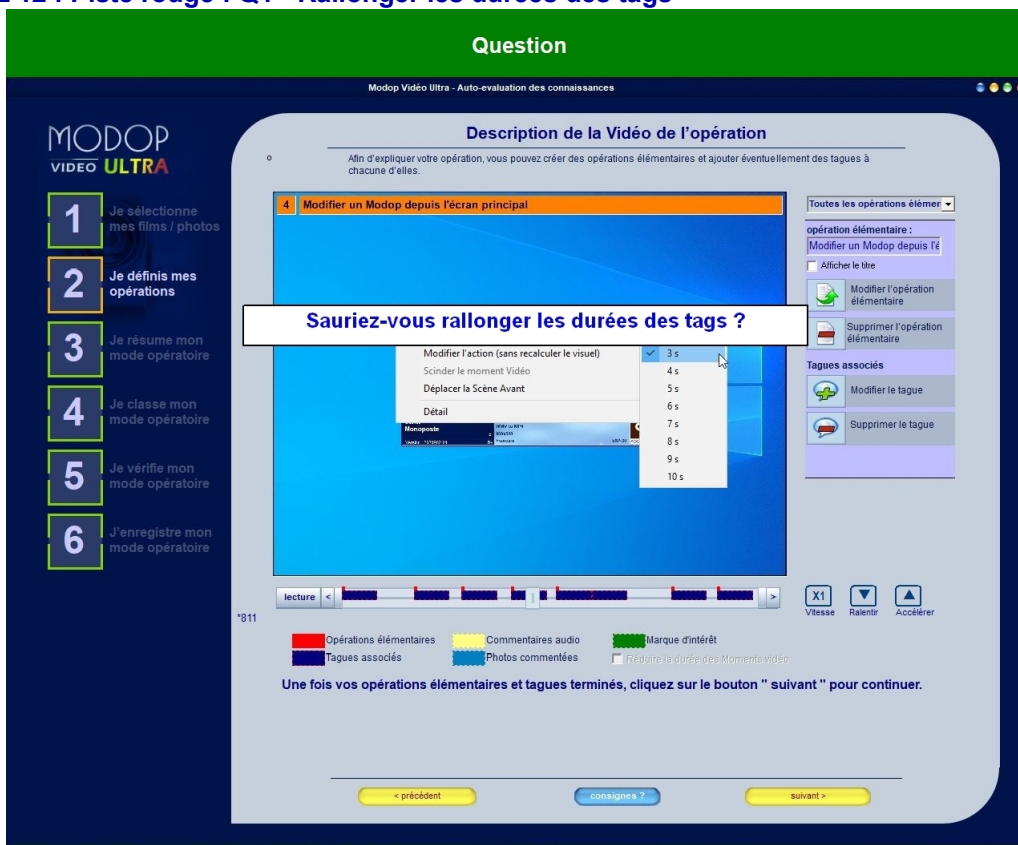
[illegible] Piste rouge : Q1 - Rallonger les durées des tags

Question

Modop Vidéo Ultra - Auto-evaluation des connaissances

MODOP
VIDEO ULTRA

1 Je sélectionne mes films / photos
2 Je définis mes opérations
3 Je résume mon mode opératoire
4 Je classe mon mode opératoire
5 Je vérifie mon mode opératoire
6 J'enregistre mon mode opératoire

Description de la Vidéo de l'opération

o Afin d'expliquer votre opération, vous pouvez créer des opérations élémentaires et ajouter éventuellement des tagues à chacune d'elles.

4 Modifier un Modop depuis l'écran principal

Sauriez-vous rallonger les durées des tags ?

Modifier l'action (sans recalculer le visuel)
Scinder le moment Vidéo
Déplacer la Scène Avant
Détail

3 s
4 s
5 s
6 s
7 s
8 s
9 s
10 s

Monoposte

Toutes les opérations élémen
opération élémentaire :
Modifier un Modop depuis l'é
Afficher le titre
Modifier l'opération élémentaire
Supprimer l'opération élémentaire
Tagues associés
Modifier le tague
Supprimer le tague

lecture < >
X1 Vitesse Ralentir Accélérer

*811

Opérations élémentaires
Tagues associés
Commentaires audio
Photos commentées
Marque d'intérêt
Réduire la durée des Moments vidéo

Une fois vos opérations élémentaires et tagues terminés, cliquez sur le bouton " suivant " pour continuer.

< précédent
consignes ?
suivant >